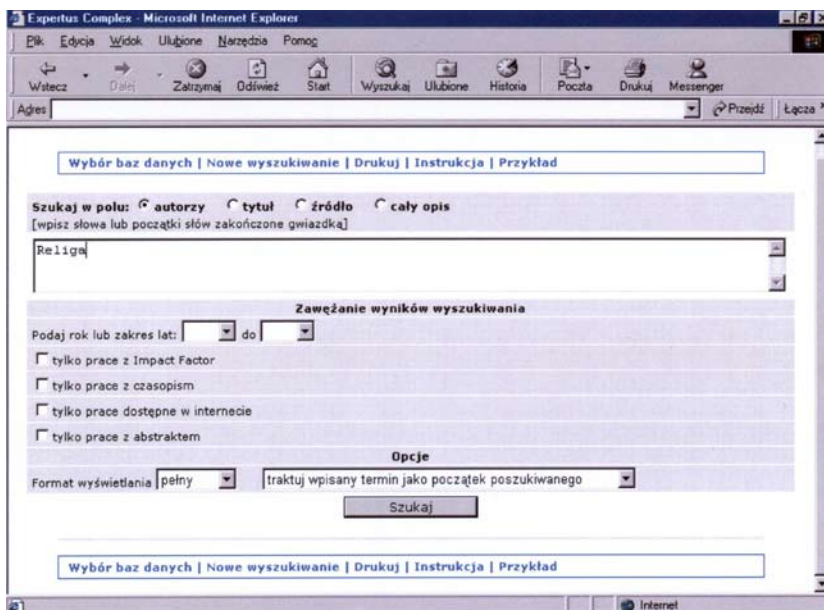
Expertus Complex - Microsoft Internet Explorer

Plik Edycja Widok Ulubione Narzędzia Pomoc

Wstecz Dalej Zatrzymaj Odśwież Start Wyszukaj Ulubione Historia Poczta Drukuj Messenger

Adres Przejdź Łącza

Wybór baz danych | Nowe wyszukiwanie | Drukuj | Instrukcja | Przykład

Szukaj w polu: autorzy tytuł źródło cały opis
[wpisz słowa lub początki słów zakończone gwiazdką]

Religa

Zawężanie wyników wyszukiwania

Podaj rok lub zakres lat: do

tylko prace z Impact Factor

tylko prace z czasopism

tylko prace dostępne w internecie

tylko prace z abstraktem

Opcje

Format wyświetlania pełny traktuj wpisany termin jako początek poszukiwanego

Szukaj

Wybór baz danych | Nowe wyszukiwanie | Drukuj | Instrukcja | Przykład

Internet